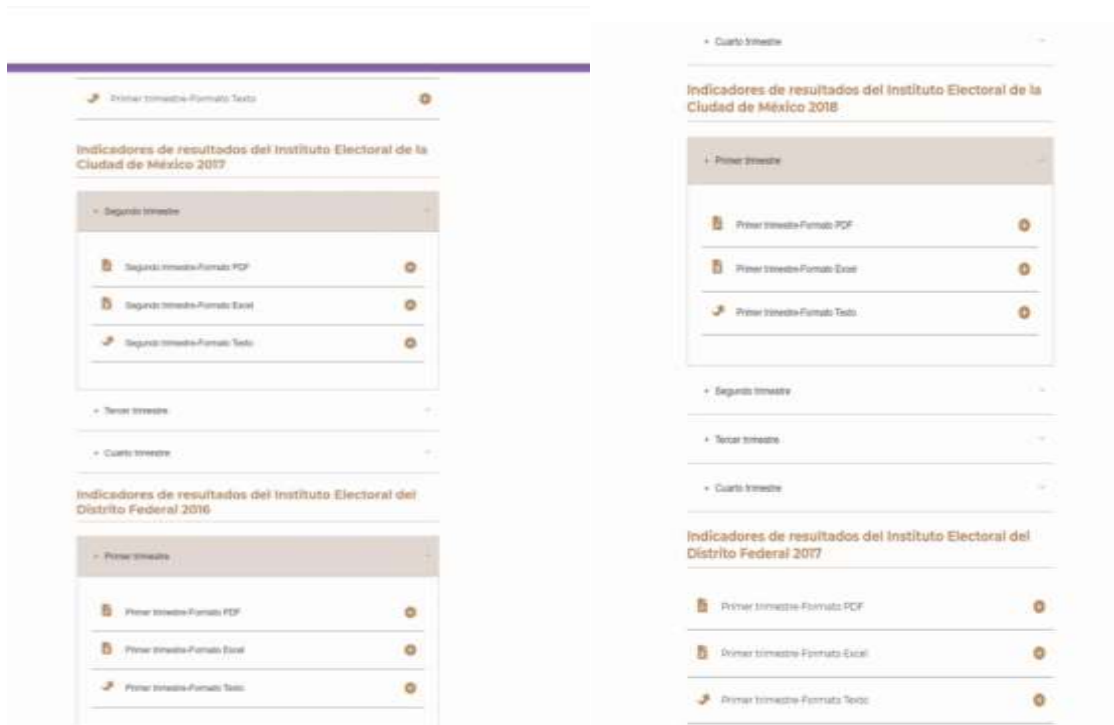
Primer trimestre-Formato Texto

Indicadores de resultados del Instituto Electoral de la Ciudad de México 2017

+ Segundo trimestre

Segundo trimestre-Formato PDF

Segundo trimestre-Formato Excel

Segundo trimestre-Formato Texto

+ Tercer trimestre

+ Cuarto trimestre

Indicadores de resultados del Instituto Electoral del Distrito Federal 2016

+ Primer trimestre

Primer trimestre-Formato PDF

Primer trimestre-Formato Excel

Primer trimestre-Formato Texto

+ Cuarto trimestre

Indicadores de resultados del Instituto Electoral de la Ciudad de México 2018

+ Primer trimestre

Primer trimestre-Formato PDF

Primer trimestre-Formato Excel

Primer trimestre-Formato Texto

+ Segundo trimestre

+ Tercer trimestre

+ Cuarto trimestre

Indicadores de resultados del Instituto Electoral del Distrito Federal 2017

Primer trimestre-Formato PDF

Primer trimestre-Formato Excel

Primer trimestre-Formato Texto